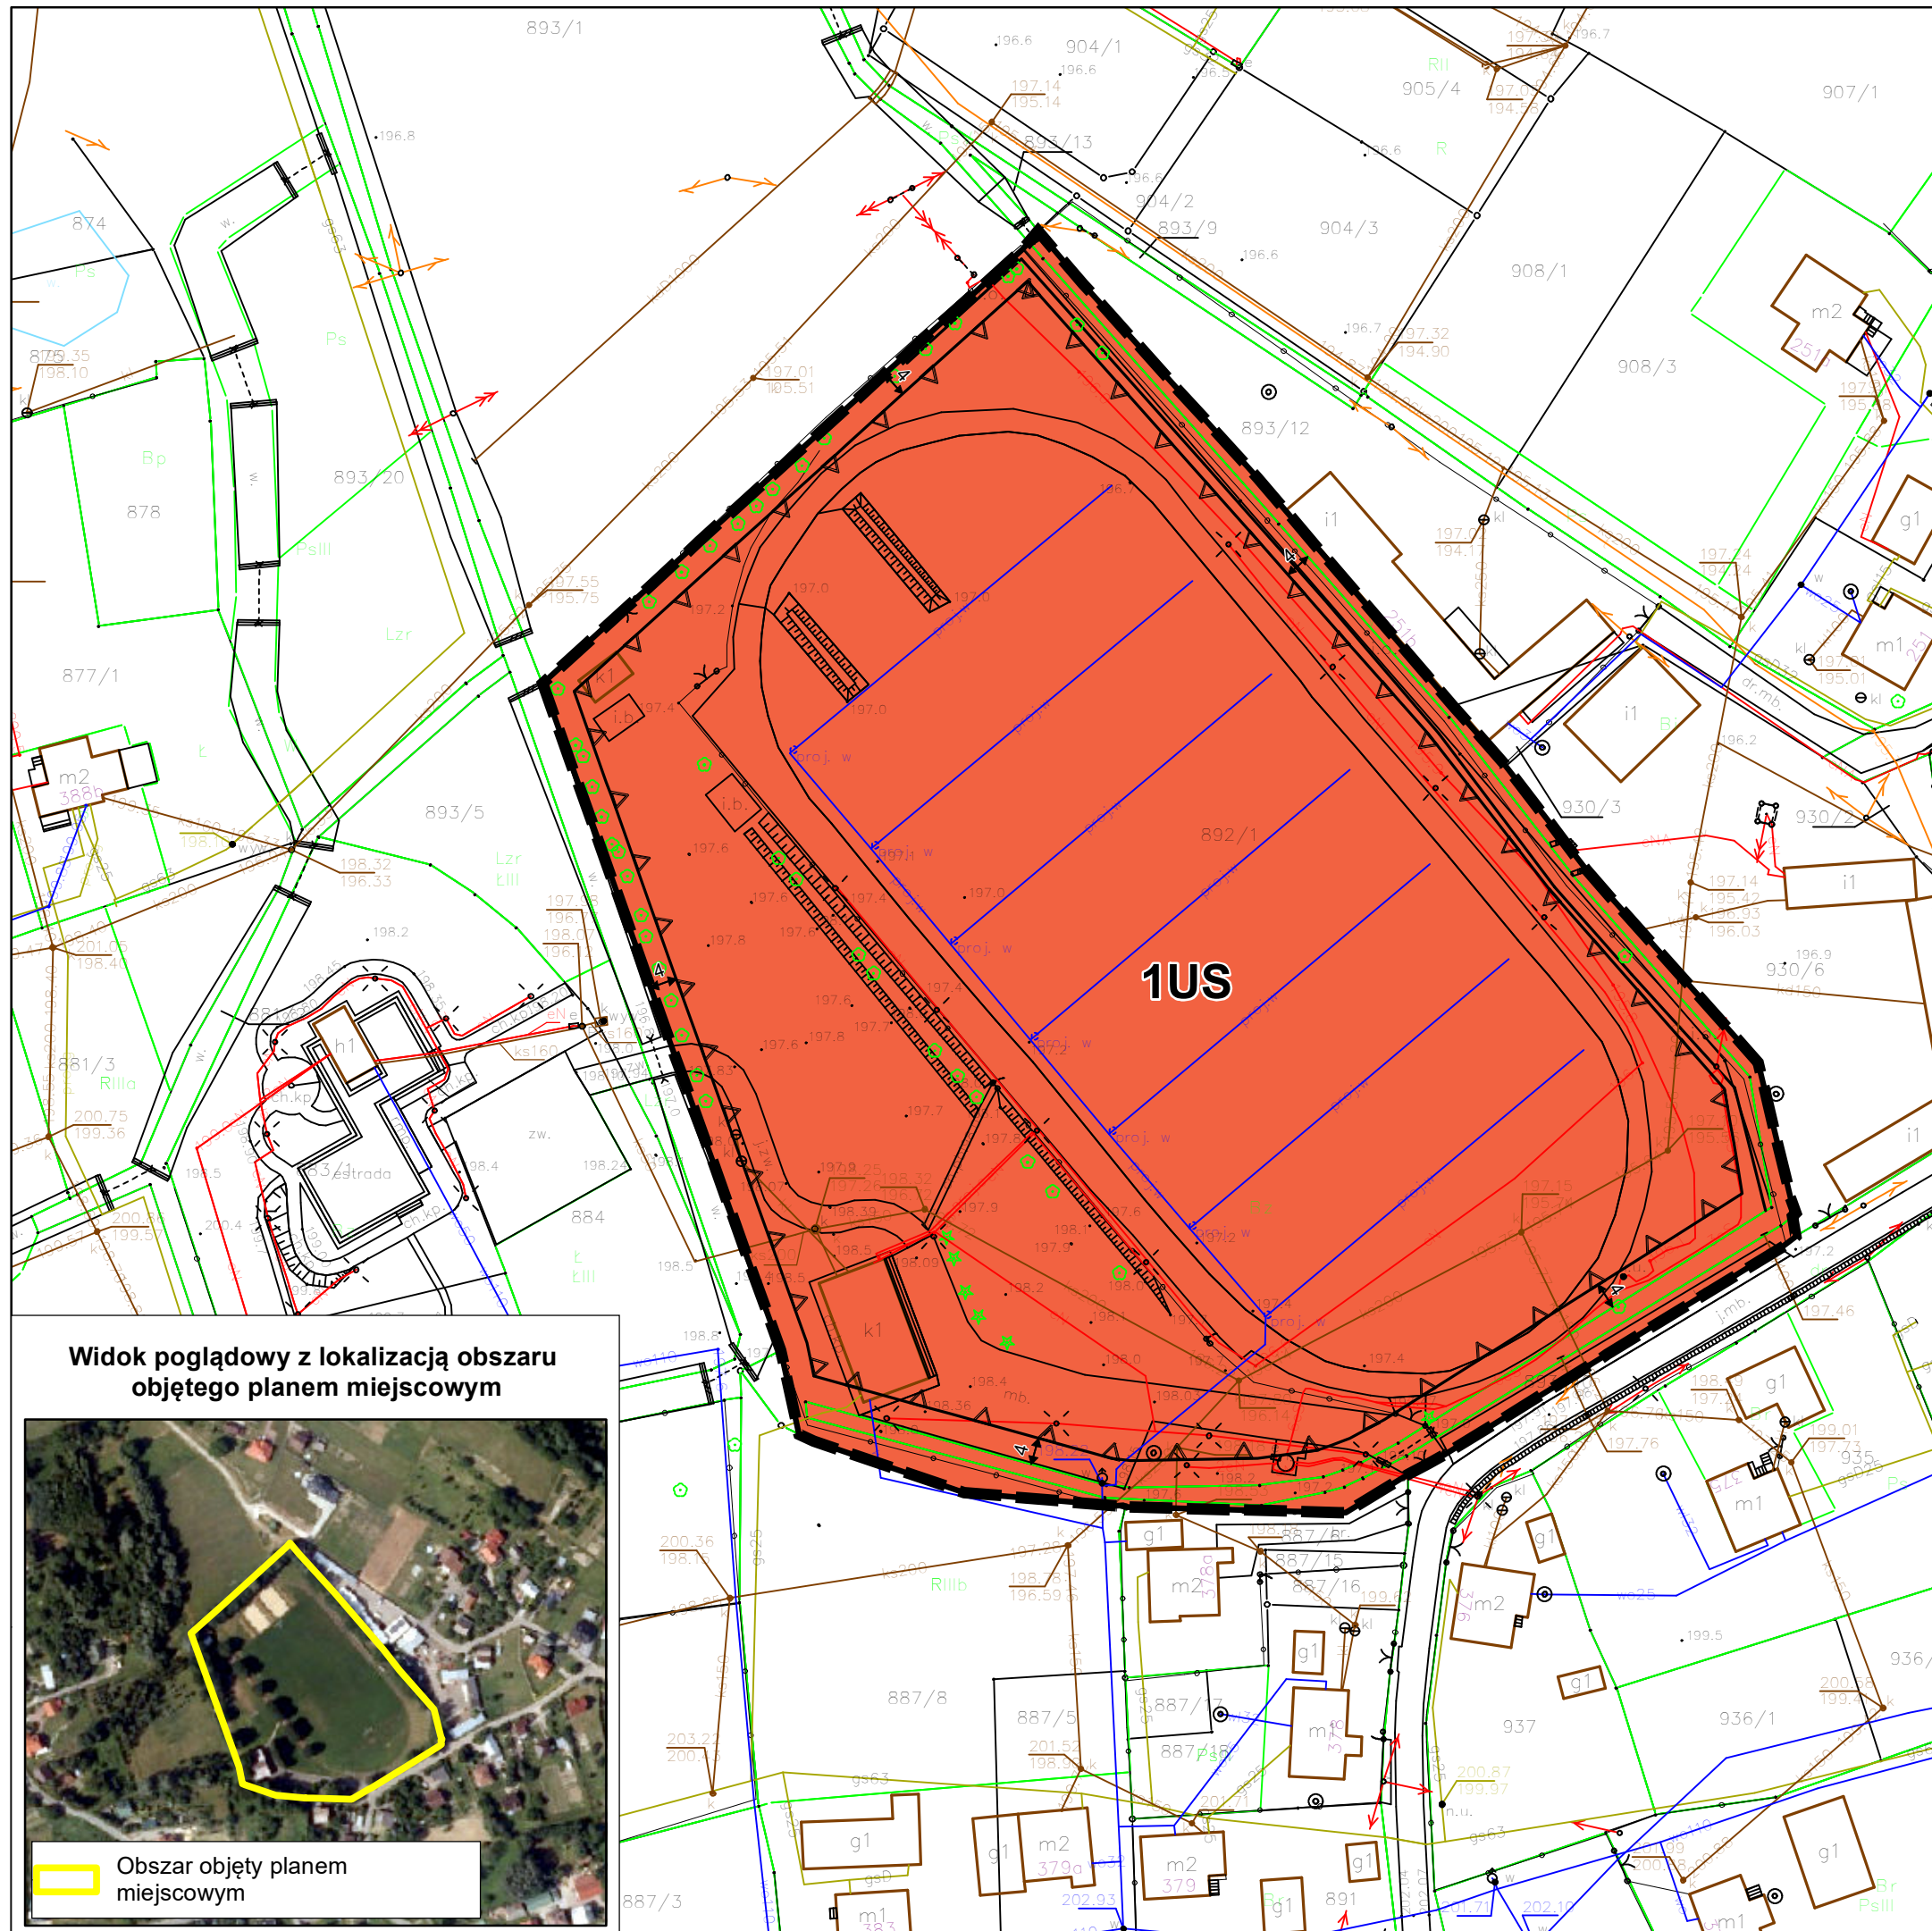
893/1
904/1
905/4
907/1
893/13
904/2
893/9
904/3
908/1
874
Ps
Ps
m2
908/3
893/12
893/20
878
Bp
PsIII
i1
Lzr
877/1
892/1
1US
k1
i.b.
i.b.
m1
i1
m2
893/5
930/3
930/2
i1
LzrŁIII
930/6
h1
881/3
RIIIa
estrada
zw.
884
ŁIII
k1
i1
Widok poglądowy z lokalizacją obszaru objętego planem miejscowym
g1
887/8
887/15
887/16
m2
RIIIb
m2
g1
g1
887/8
887/5
887/17
m1
937
936/1
g1
m1
g1
m2
g1
m2
g1
891
g1
887/3
m1
g1
m1
Obszar objęty planem miejscowym